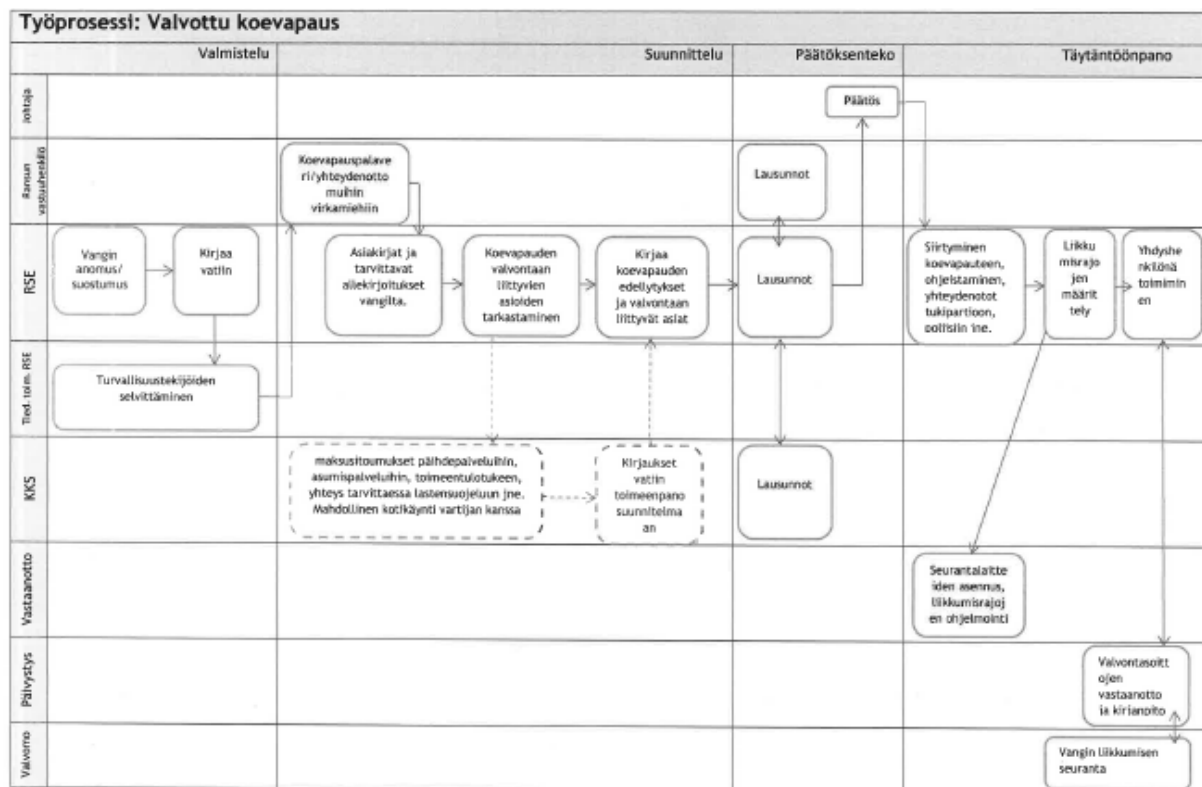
Työprosessi: Valvottu koevapaus

Valmistelu

Suunnittelu

Päätöksenteko

Täytäntöönpano

Johtaja

Rangaistuksen vastuuhenkilö

RSE

Tied. toim. RSE

KKS

Vastaanotto

Päivystys

Valvomo

Päätös

Koevapauspalaveri/yhteydenotto muihin virkamiehiin

Lausunnot

Vangin anomus/ suostumus

Kirjaa vatiin

Asiakirjat ja tarvittavat allekirjoitukset vangilta.

Koevapauden valvontaan liittyvien asioiden tarkastaminen

Kirjaa koevapauden edellytykset ja valvontaan liittyvät asiat

Lausunnot

Siirtyminen koevapauteen, ohjeistaminen, yhteydenotot tukipartioon, poliisiin ine.

Liikkumisrajojen määrittely

Yhdyshenkilönä toimiminen

Turvallisuustekijöiden selvittäminen

maksusitoumukset päihdepalveluihin, asumispalveluihin, toimeentulotukeen, yhteys tarvittaessa lastensuojeluun jne. Mahdollinen kotikäynti vartijan kanssa

Kirjaukset vatiin toimeenpanosuunnitelmaan

Lausunnot

Seurantalaitteiden asennus, liikkumisrajojen ohjelmointi

Valvontasoittojen vastaanotto ja kirjanpito

Vangin liikkumisen seuranta